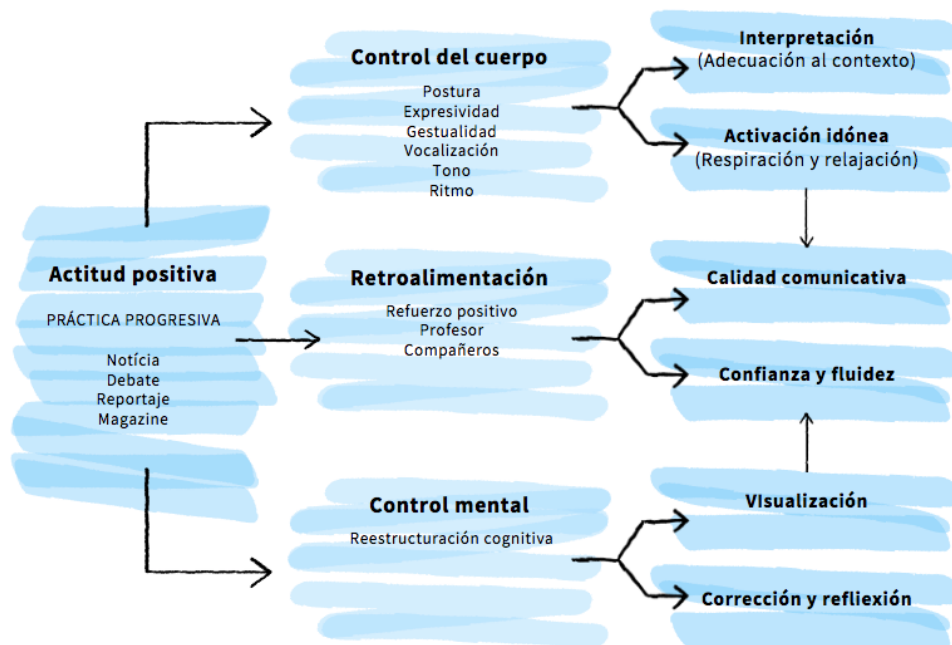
Actitud positiva

PRÁCTICA PROGRESIVA

Notícia
Debate
Reportaje
Magazine

Control del cuerpo

Postura
Expresividad
Gestualidad
Vocalización
Tono
Ritmo

Retroalimentación

Refuerzo positivo
Profesor
Compañeros

Control mental

Reestructuración cognitiva

Interpretación
(Adecuación al contexto)

Activación idónea
(Respiración y relajación)

Calidad comunicativa

Confianza y fluidez

VIsualización

Corrección y reflexión